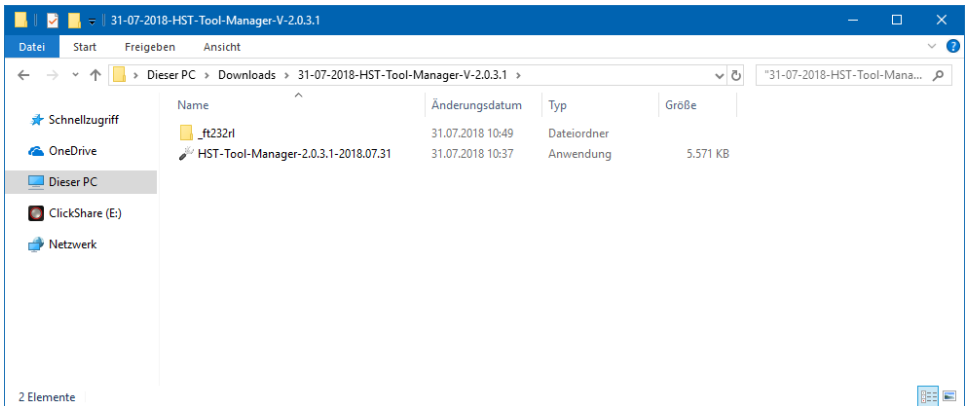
31-07-2018-HST-Tool-Manager-V-2.0.3.1

Datei Start Freigeben Ansicht

Dieser PC > Downloads > 31-07-2018-HST-Tool-Manager-V-2.0.3.1 >

"31-07-2018-HST-Tool-Mana...

Schnellzugriff
OneDrive
Dieser PC
ClickShare (E:)
Netzwerk

| Name | Änderungsdatum | Typ | Größe |
|---|---|---|---|
| _ft232rl | 31.07.2018 10:49 | Dateiordner | |
| HST-Tool-Manager-2.0.3.1-2018.07.31 | 31.07.2018 10:37 | Anwendung | 5.571 KB |

2 Elemente